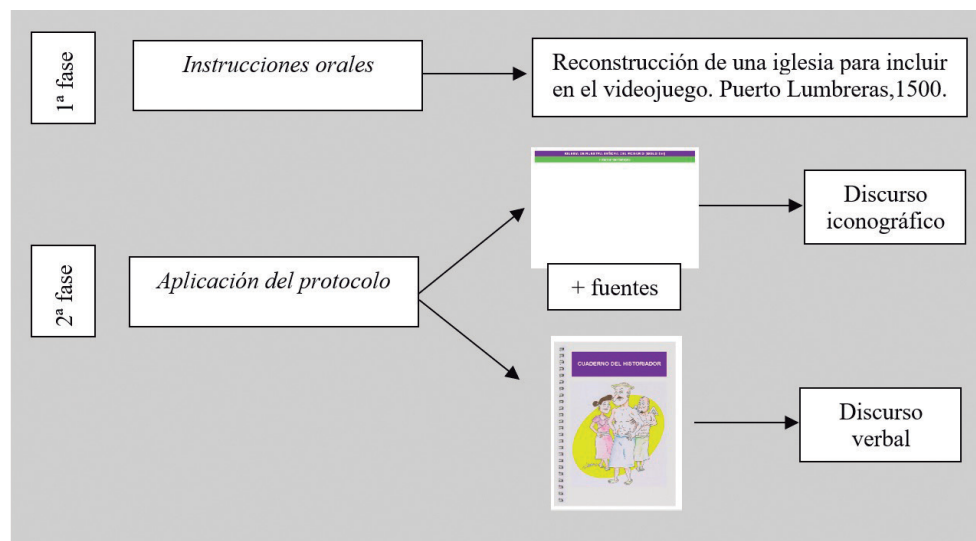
1ª fase

Instrucciones orales

Reconstrucción de una iglesia para incluir en el videojuego. Puerto Lumbreras,1500.

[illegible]

Discurso iconográfico

2ª fase

Aplicación del protocolo

+ fuentes

CUADERNO DEL HISTORIADOR

Discurso verbal